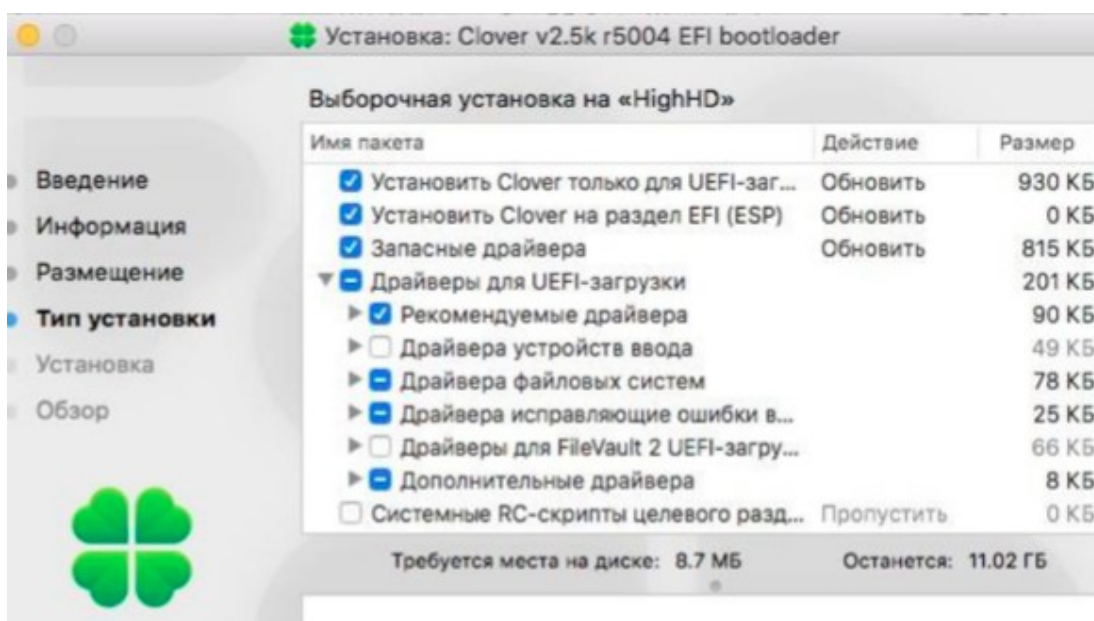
Установка: Clover v2.5k r5004 EFI bootloader

Введение
Информация
Размещение
Тип установки
Установка
Обзор

Выборочная установка на «HighHD»

| Имя пакета | Действие | Размер |
|---|---|---|
| Установить Clover только для UEFI-заг... | Обновить | 930 КБ |
| Установить Clover на раздел EFI (ESP) | Обновить | 0 КБ |
| Запасные драйвера | Обновить | 815 КБ |
| Драйверы для UEFI-загрузки | | 201 КБ |
| Рекомендуемые драйвера | | 90 КБ |
| Драйвера устройств ввода | | 49 КБ |
| Драйвера файловых систем | | 78 КБ |
| Драйвера исправляющие ошибки в... | | 25 КБ |
| Драйверы для FileVault 2 UEFI-загру... | | 66 КБ |
| Дополнительные драйвера | | 8 КБ |
| Системные RC-скрипты целевого разд... | Пропустить | 0 КБ |

Требуется места на диске: 8.7 МБ Останется: 11.02 ГБ